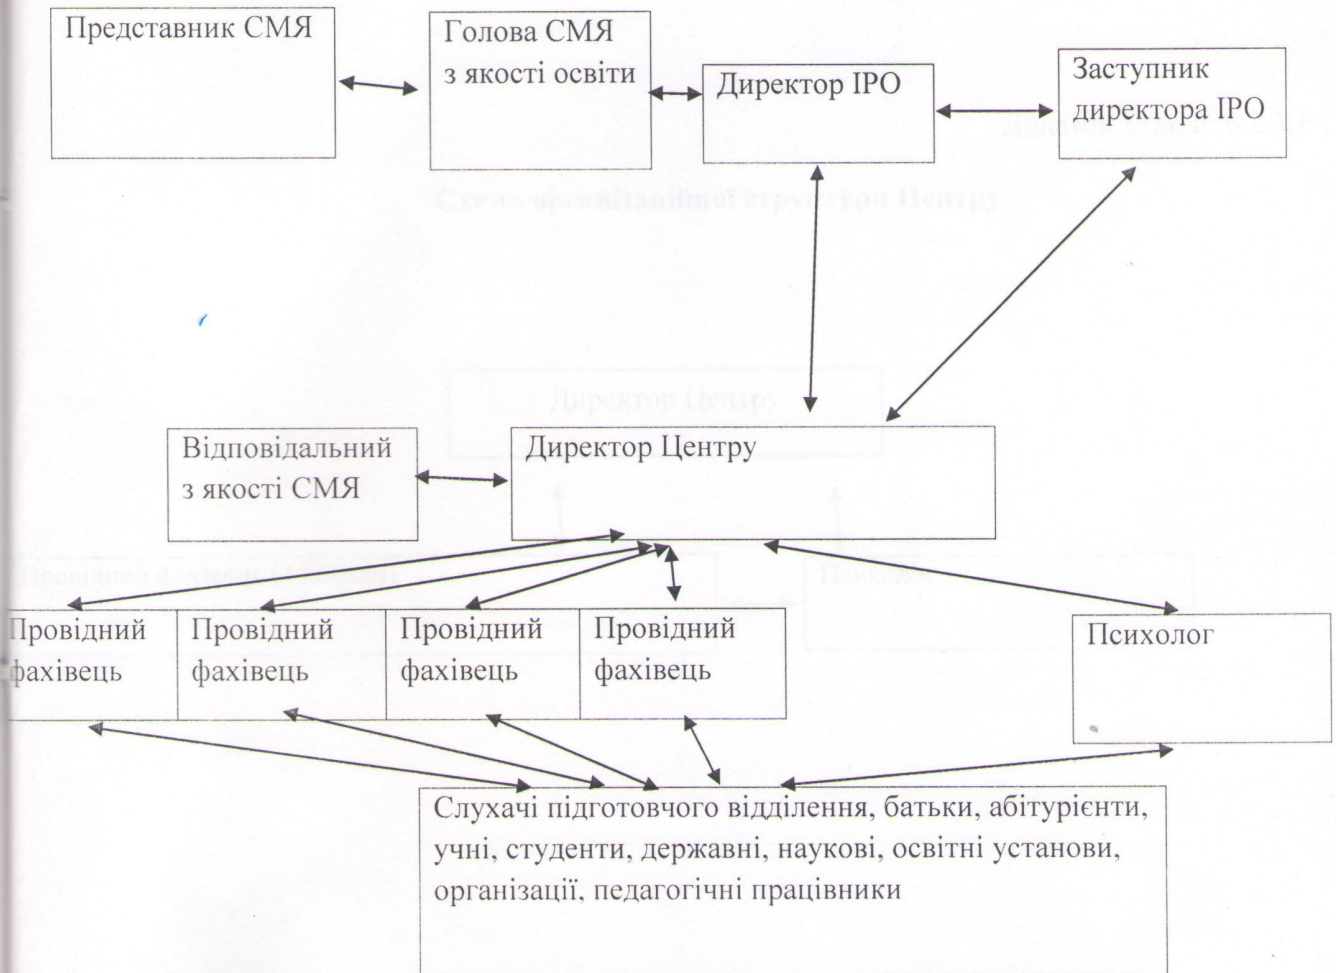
Представник СМЯ

Голова СМЯ з якості освіти

Директор ІРО

Заступник директора ІРО

Відповідальний з якості СМЯ

Директор Центру

Провідний фахівець

Провідний фахівець

Провідний фахівець

Провідний фахівець

Психолог

Слухачі підготовчого відділення, батьки, абітурієнти, учні, студенти, державні, наукові, освітні установи, організації, педагогічні працівники